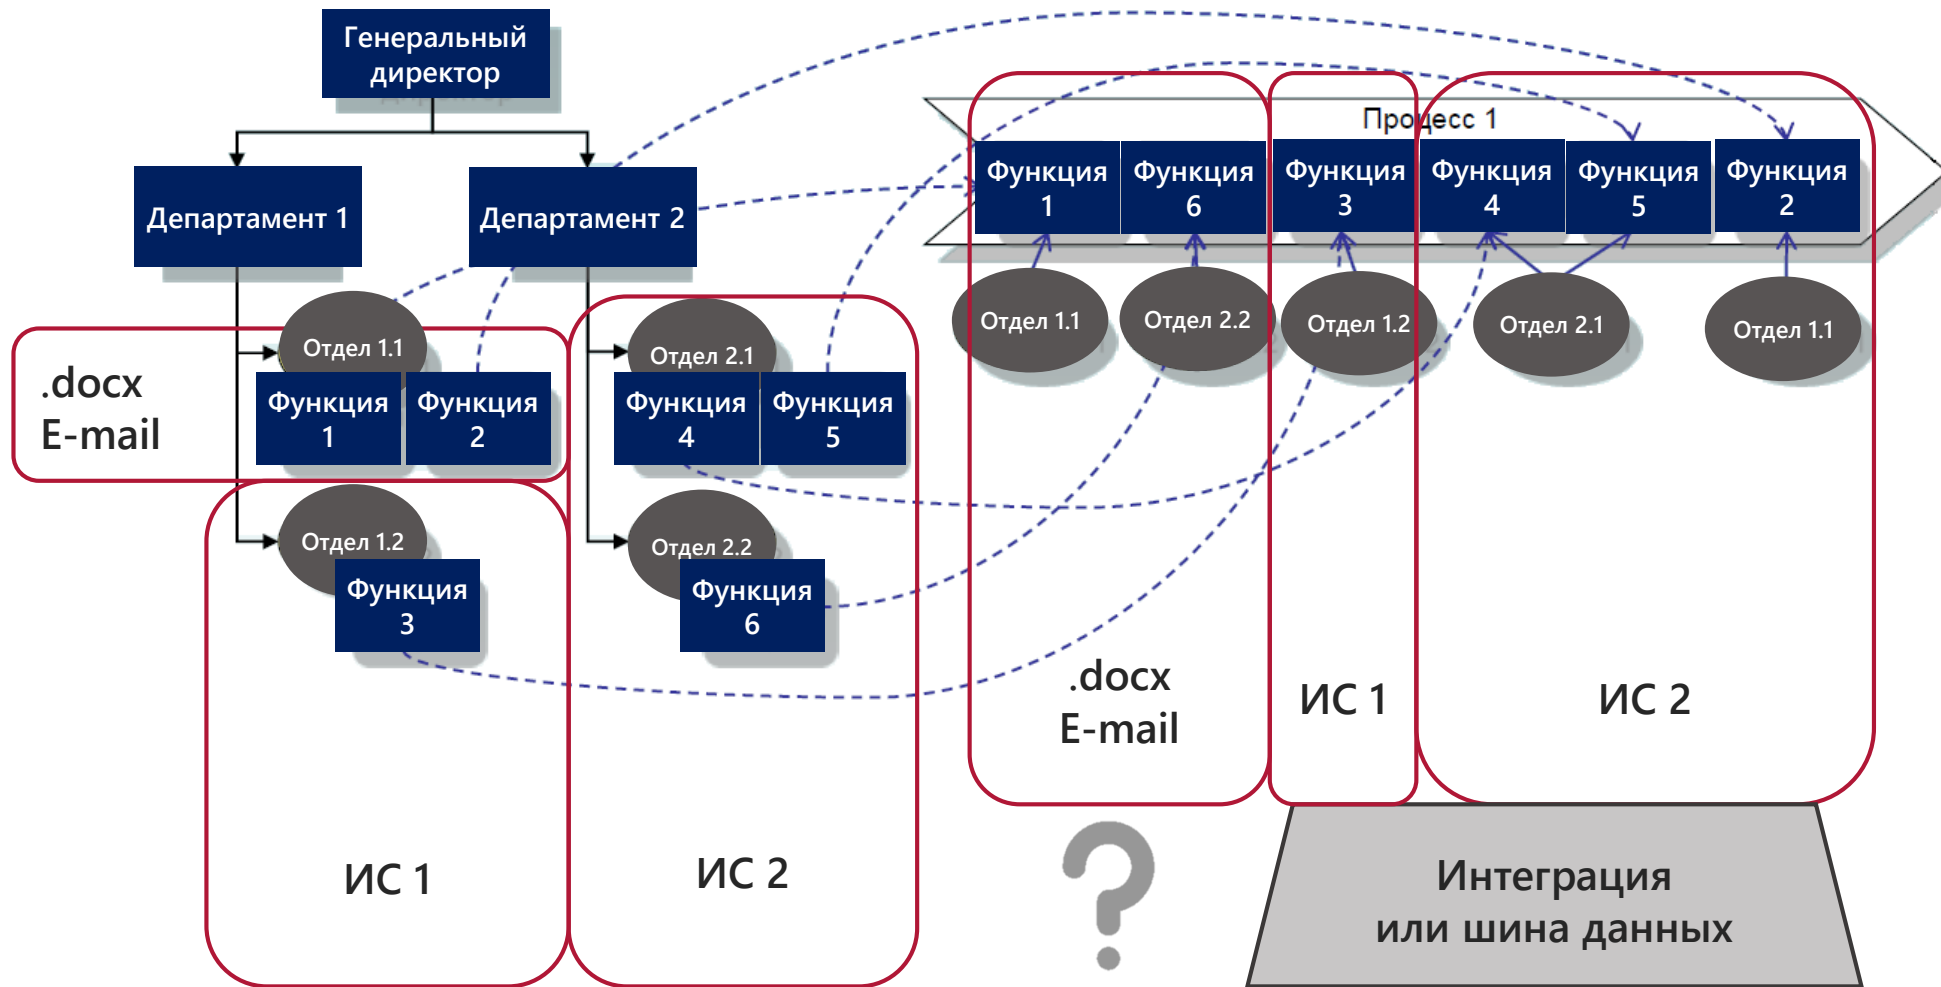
Генеральный директор

Департамент 1

Департамент 2

.docx
E-mail

Отдел 1.1
Функция 1
Функция 2

Отдел 2.1
Функция 4
Функция 5

Отдел 1.2
Функция 3

Отдел 2.2
Функция 6

ИС 1

ИС 2

Процесс 1

Функция 1
Функция 6
Функция 3
Функция 4
Функция 5
Функция 2

Отдел 1.1
Отдел 2.2
Отдел 1.2
Отдел 2.1
Отдел 1.1

.docx
E-mail

ИС 1

ИС 2

?

Интеграция или шина данных